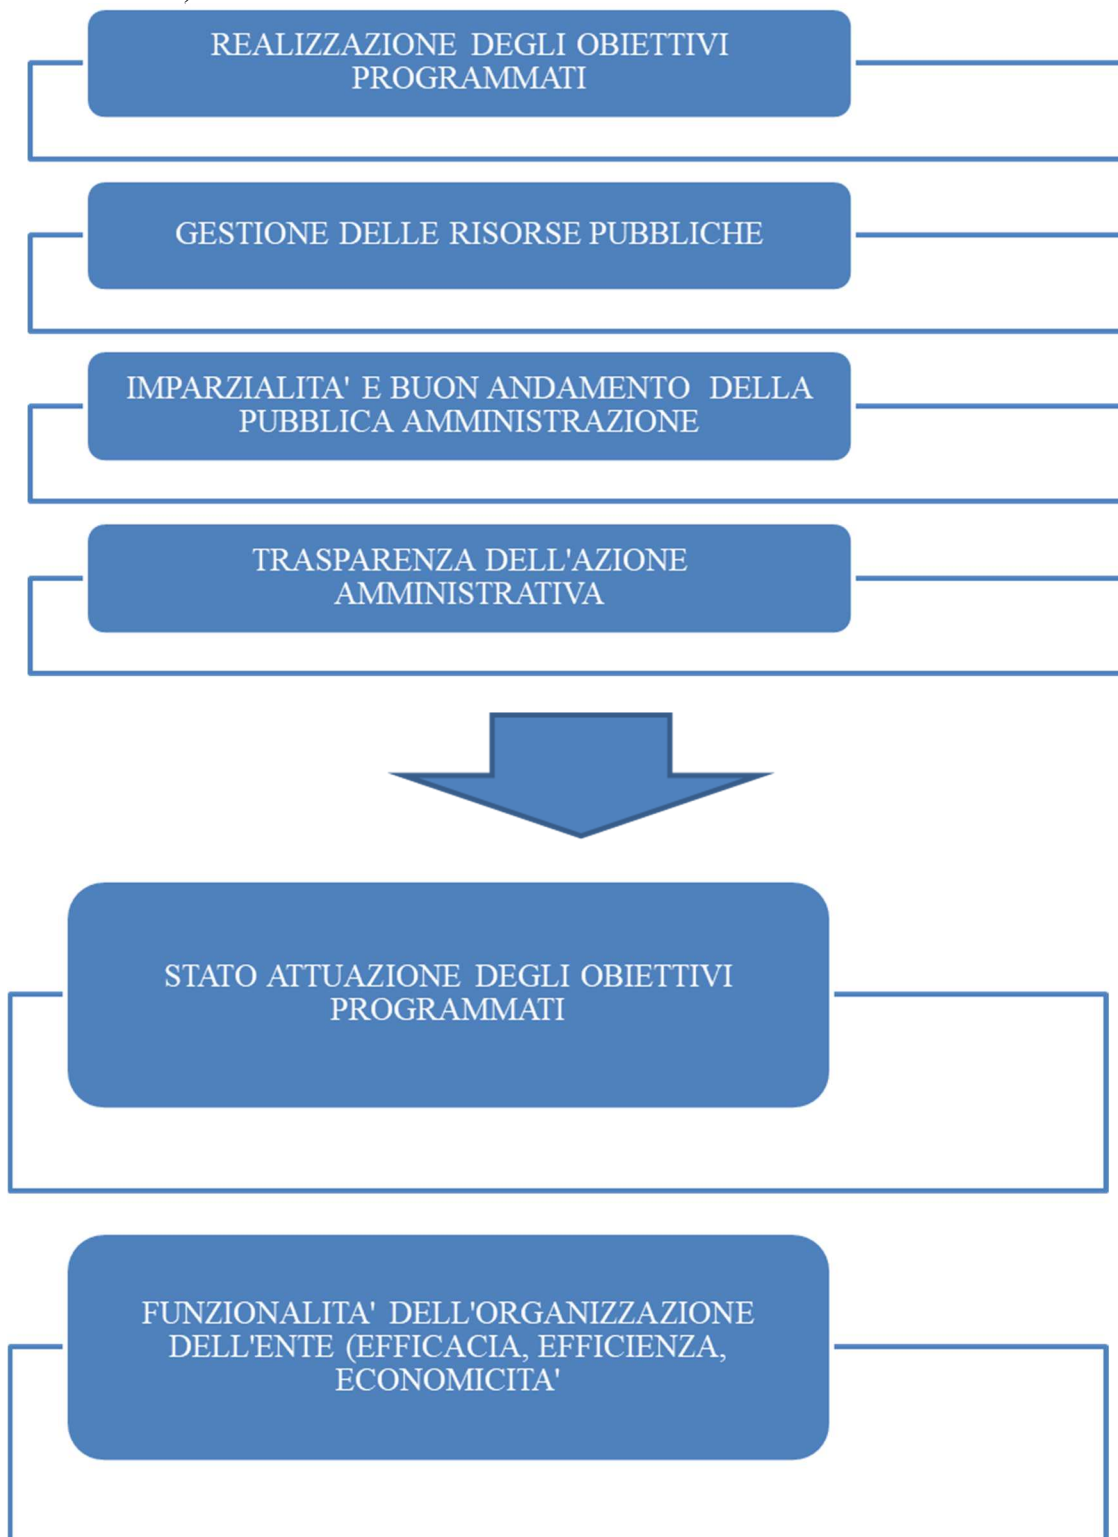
REALIZZAZIONE DEGLI OBIETTIVI PROGRAMMATI

GESTIONE DELLE RISORSE PUBBLICHE

IMPARZIALITA' E BUON ANDAMENTO DELLA PUBBLICA AMMINISTRAZIONE

TRASPARENZA DELL'AZIONE AMMINISTRATIVA

STATO ATTUAZIONE DEGLI OBIETTIVI PROGRAMMATI

FUNZIONALITA' DELL'ORGANIZZAZIONE DELL'ENTE (EFFICACIA, EFFICIENZA, ECONOMICITA'